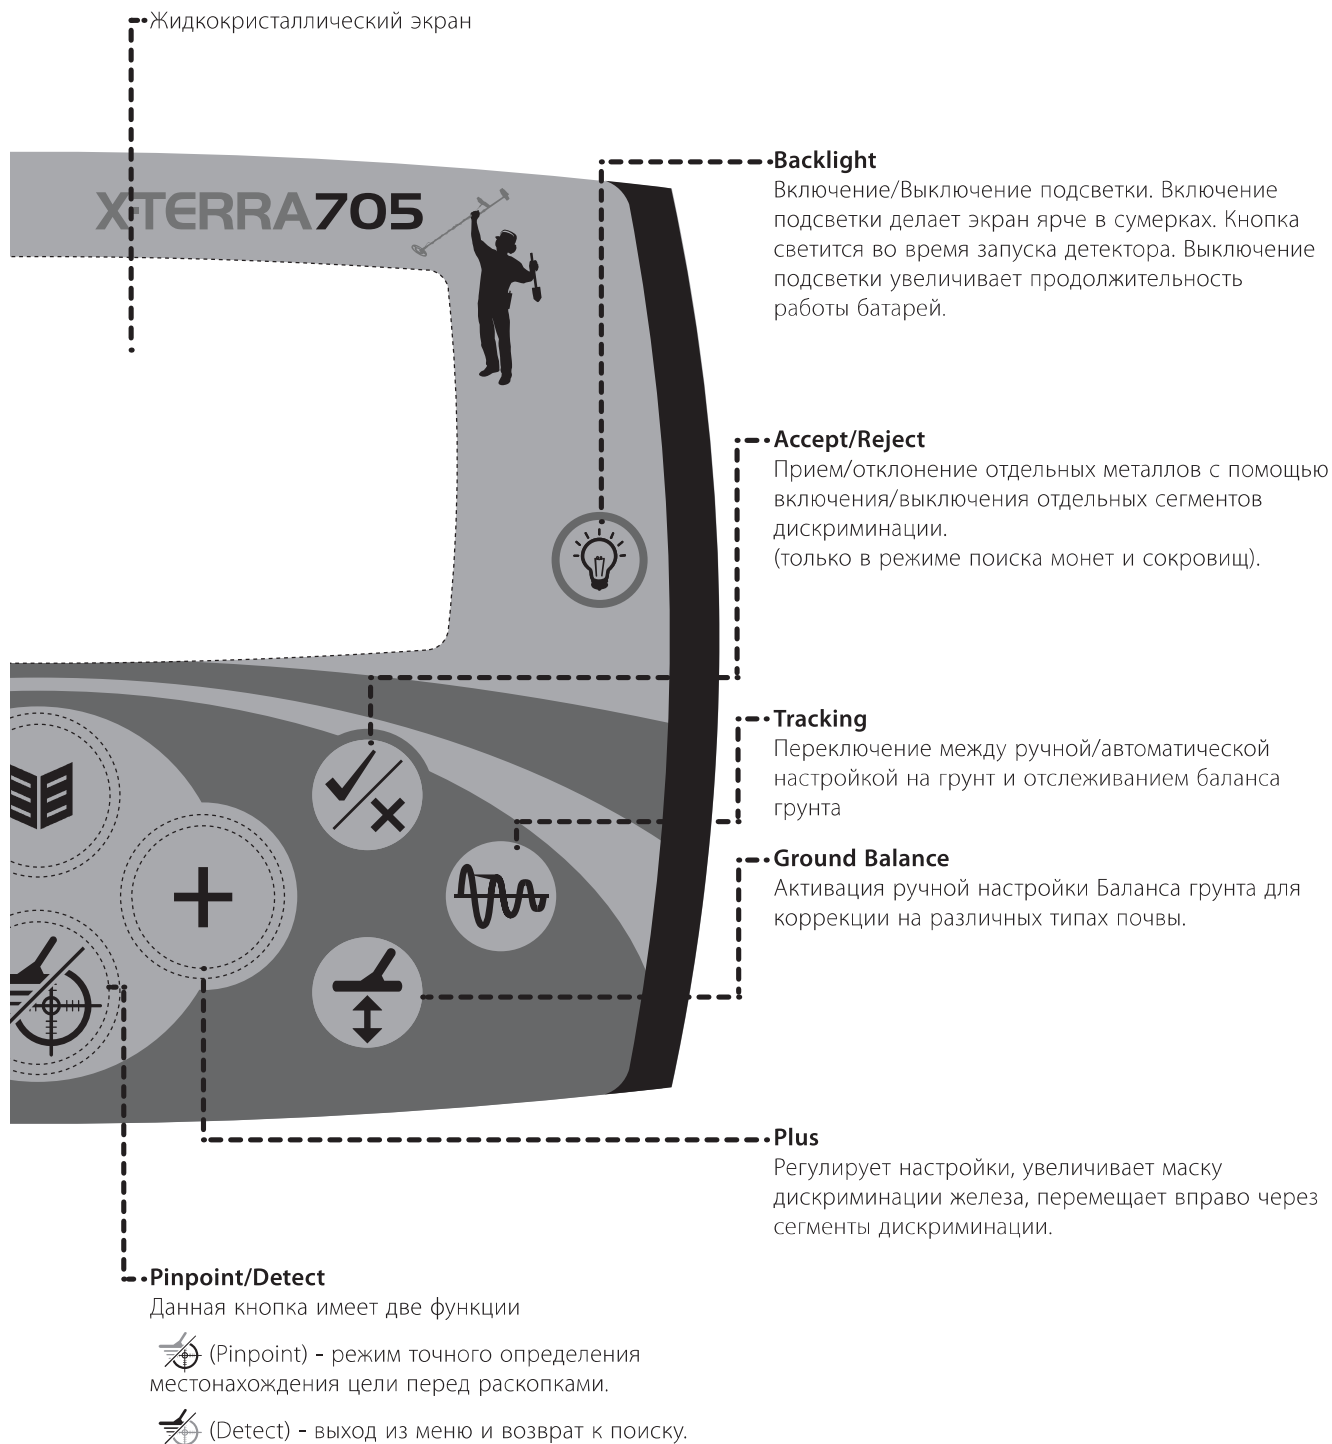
Жидкокристаллический экран

X-TERRA705

Backlight
Включение/Выключение подсветки. Включение подсветки делает экран ярче в сумерках. Кнопка светится во время запуска детектора. Выключение подсветки увеличивает продолжительность работы батарей.

Accept/Reject
Прием/отклонение отдельных металлов с помощью включения/выключения отдельных сегментов дискриминации.
(только в режиме поиска монет и сокровищ).

Tracking
Переключение между ручной/автоматической настройкой на грунт и отслеживанием баланса грунта

Ground Balance
Активация ручной настройки Баланса грунта для коррекции на различных типах почвы.

Plus
Регулирует настройки, увеличивает маску дискриминации железа, перемещает вправо через сегменты дискриминации.

Pinpoint/Detect
Данная кнопка имеет две функции

(Pinpoint) - режим точного определения местонахождения цели перед раскопками.

(Detect) - выход из меню и возврат к поиску.